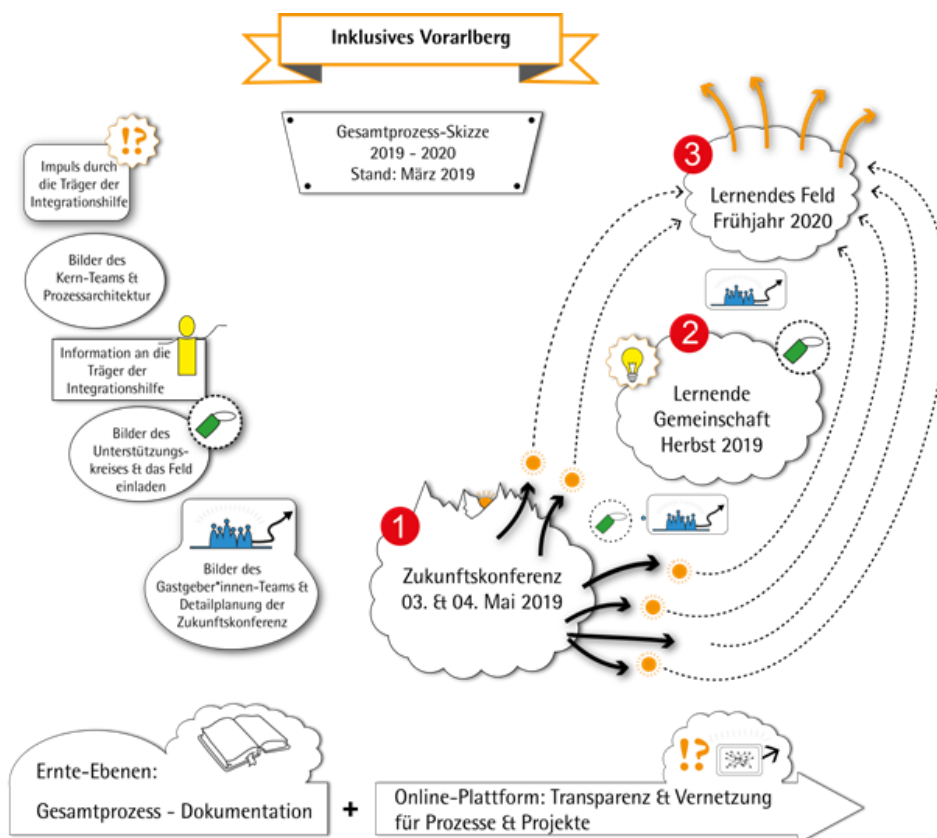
Inklusives Vorarlberg

Gesamtprozess-Skizze
2019 - 2020
Stand: März 2019

!?

Impuls durch die Träger der Integrationshilfe

Bilder des Kern-Teams & Prozessarchitektur

Information an die Träger der Integrationshilfe

Bilder des Unterstützungskreises & das Feld einladen

Bilder des Gastgeber*innen-Teams & Detailplanung der Zukunftskonferenz

3
Lernendes Feld
Frühjahr 2020

2
Lernende
Gemeinschaft
Herbst 2019

1
Zukunftskonferenz
03. & 04. Mai 2019

Ernte-Ebenen:
Gesamtprozess - Dokumentation

+

!?

Online-Plattform: Transparenz & Vernetzung für Prozesse & Projekte